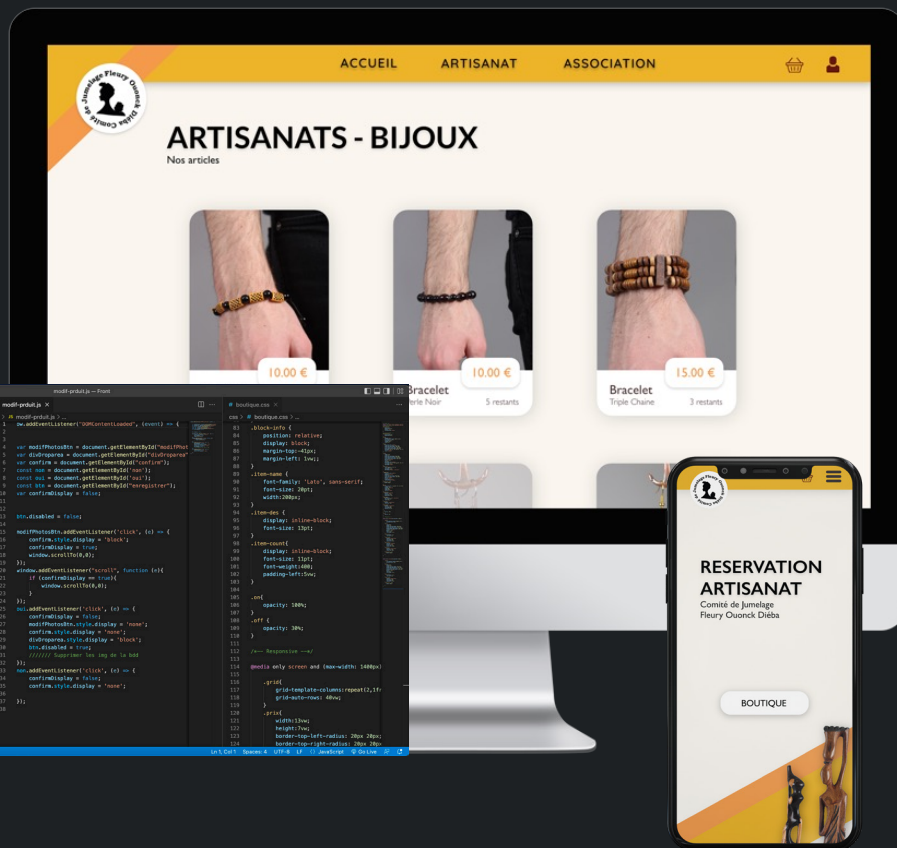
ACCUEIL ARTISANAT ASSOCIATION

Comité de Jumelage Fleury Ouonck Diéba

ARTISANATS - BIJOUX
Nos articles

10.00 €

Bracelet
Perle Noir 5 restants
10.00 €

Bracelet
Triple Chaine 3 restants
15.00 €

modif-prduit.js — Front

modif-prduit.js ×
boutique.css ×

ow.addEventListener("DOMContentLoaded", (event) => {

var modifPhotosBtn = document.getElementById("modifPhot
var divDroparea = document.getElementById("divDroparea"
var confirm = document.getElementById("confirm");
const non = document.getElementById("non");
const oui = document.getElementById("oui");
const btn = document.getElementById("enregistrer");
var confirmDisplay = false;

btn.disabled = false;

modifPhotosBtn.addEventListener('click', (e) => {
    confirm.style.display = 'block';
    confirmDisplay = true;
    window.scrollTo(0,0);
});
window.addEventListener("scroll", function (e){
    if (confirmDisplay == true){
        window.scrollTo(0,0);
    }
});
oui.addEventListener('click', (e) => {
    confirmDisplay = false;
    modifPhotosBtn.style.display = 'none';
    confirm.style.display = 'none';
    divDroparea.style.display = 'block';
    btn.disabled = true;
    /////// Supprimer les img de la bdd
});
non.addEventListener('click', (e) => {
    confirmDisplay = false;
    confirm.style.display = 'none';
});

});

.block-info {
    position: relative;
    display: block;
    margin-top:-41px;
    margin-left: 1vw;
}
.item-name {
    font-family: 'Lato', sans-serif;
    font-size: 20pt;
    width:200px;
}
.item-des {
    display: inline-block;
    font-size: 13pt;
}
.item-count{
    display: inline-block;
    font-size: 11pt;
    font-weight:400;
    padding-left:5vw;
}

.on{
    opacity: 100%;
}
.off {
    opacity: 30%;
}

/*-- Responsive --*/

@media only screen and (max-width: 1400px)

    .grid{
        grid-template-columns:repeat(2,1fr
        grid-auto-rows: 40vw;
    }
    .prix{
        width:13vw;
        height:7vw;
        border-top-left-radius: 20px 20px;
        border-top-right-radius: 20px 20px

Ln 1, Col 1 Spaces: 4 UTF-8 LF JavaScript Go Live

RESERVATION ARTISANAT
Comité de Jumelage
Fleury Ouonck Diéba

BOUTIQUE